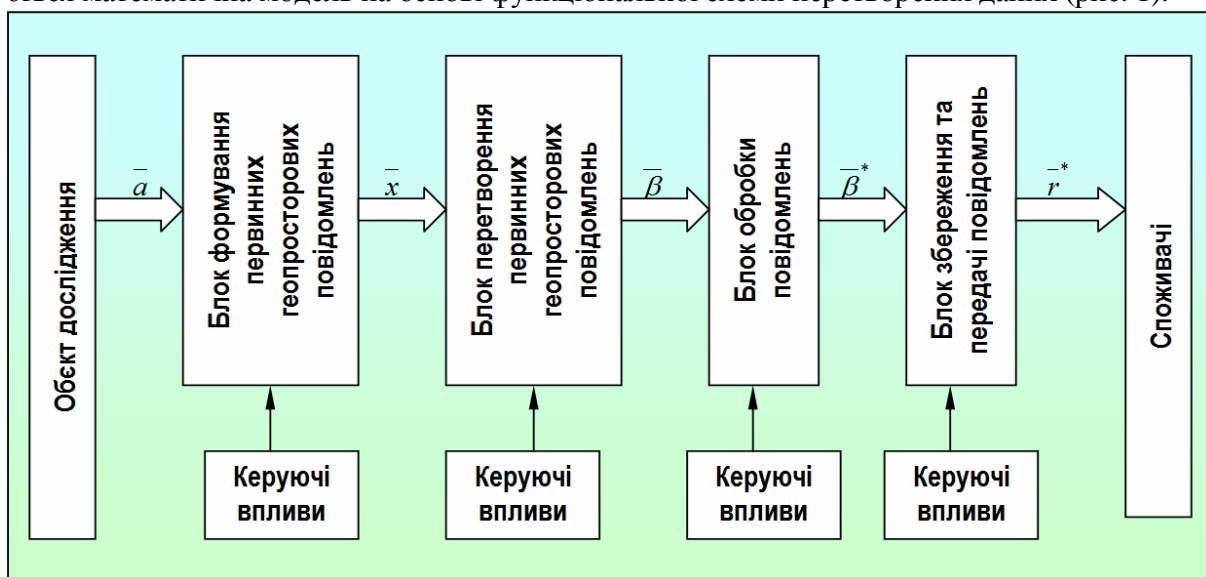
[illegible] модель на основі функціональної схеми перетворення даних (рис. 1).

Об'єкт дослідження

$\overline{a}$

Блок формування первинних геопросторових повідомлень

$\overline{x}$

Блок перетворення первинних геопросторових повідомлень

$\overline{\beta}$

Блок обробки повідомлень

$\overline{\beta}^*$

Блок збереження та передачі повідомлень

$\overline{r}^*$

Споживачі

Керуючі впливи

Керуючі впливи

Керуючі впливи

Керуючі впливи